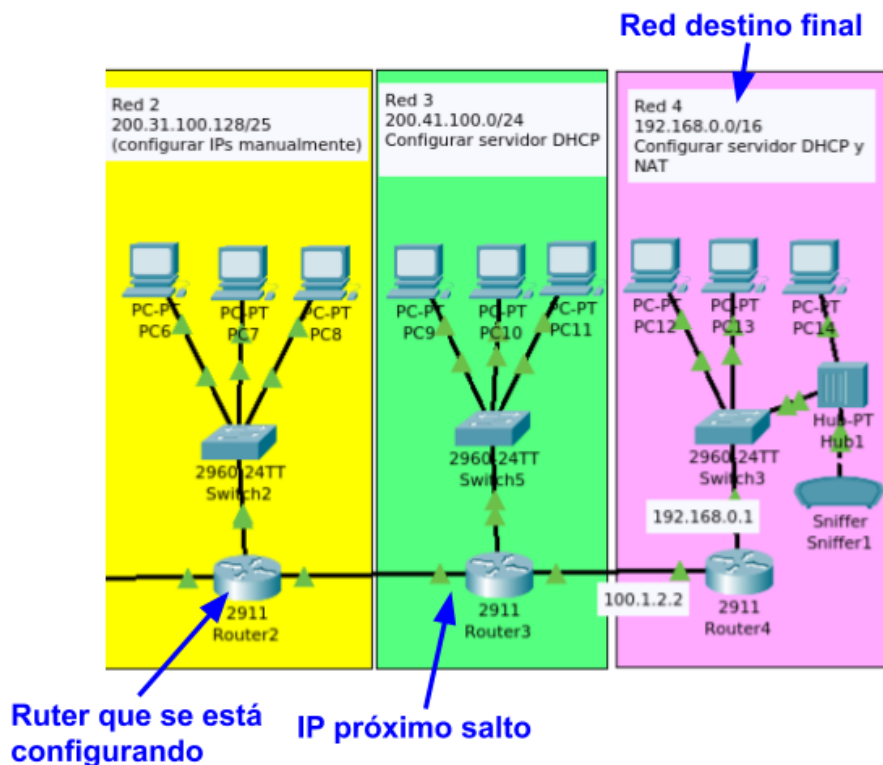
Red destino final

Red 2
200.31.100.128/25
(configurar IPs manualmente)

Red 3
200.41.100.0/24
Configurar servidor DHCP

Red 4
192.168.0.0/16
Configurar servidor DHCP y NAT

PC-PT
PC6

PC-PT
PC7

PC-PT
PC8

PC-PT
PC9

PC-PT
PC10

PC-PT
PC11

PC-PT
PC12

PC-PT
PC13

PC-PT
PC14

Hub-PT
Hub1

2960-24TT
Switch2

2960-24TT
Switch5

2960-24TT
Switch3

192.168.0.1

Sniffer
Sniffer1

2911
Router2

2911
Router3

100.1.2.2

2911
Router4

Ruter que se está configurando

IP próximo salto